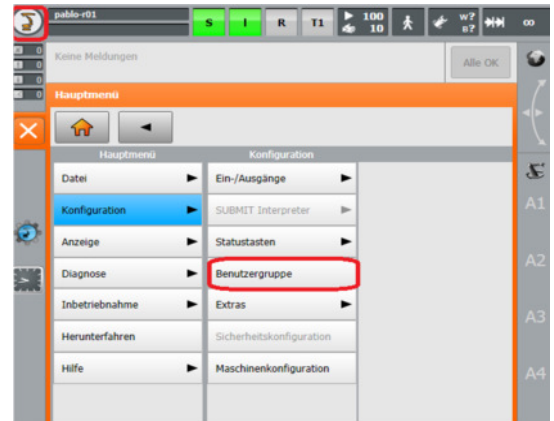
pablo-r01

S I R T1 100 10 W? 8? ∞

0
0
0
0

Keine Meldungen

Alle OK

Hauptmenü

Hauptmenü

Datei

Konfiguration

Anzeige

Diagnose

Inbetriebnahme

Herunterfahren

Hilfe

Konfiguration

Ein-/Ausgänge

SUBMIT Interpreter

Statustasten

Benutzergruppe

Extras

Sicherheitskonfiguration

Maschinenkonfiguration

A1

A2

A3

A4